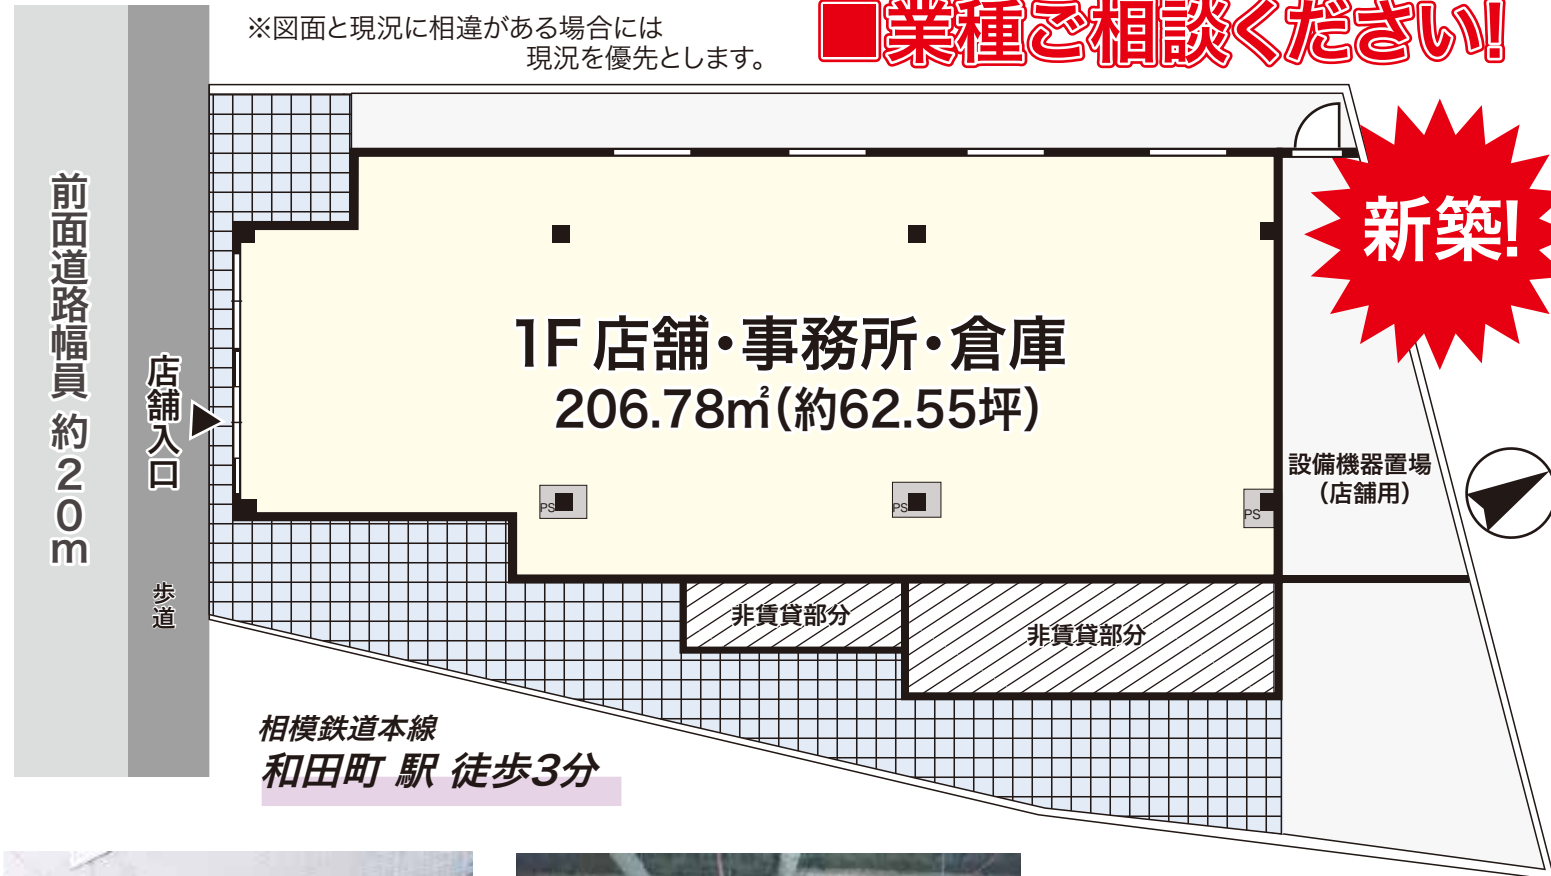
※図面と現況に相違がある場合には現況を優先とします。

■業種ご相談ください!

新築!

前面道路幅員 約20m

店舗入口

歩道

1F 店舗・事務所・倉庫
206.78㎡(約62.55坪)

PS

PS

PS

設備機器置場
(店舗用)

非賃貸部分

非賃貸部分

相模鉄道本線
和田町 駅 徒歩3分